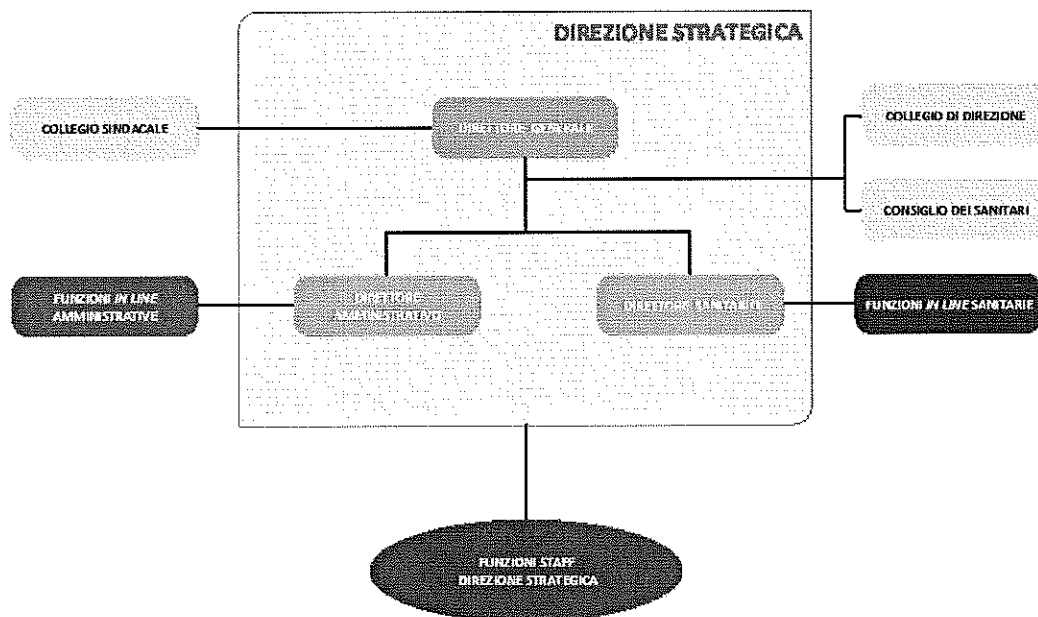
DIREZIONE STRATEGICA

COLLEGIO SINDACALE

DIRETTORE GENERALE

COLLEGIO DI DIREZIONE

CONSIGLIO DEI SANITARI

FUNZIONI *IN LINE* AMMINISTRATIVE

DIRETTORE AMMINISTRATIVO

DIRETTORE SANITARIO

FUNZIONI *IN LINE* SANITARIE

FUNZIONI STAFF DIREZIONE STRATEGICA